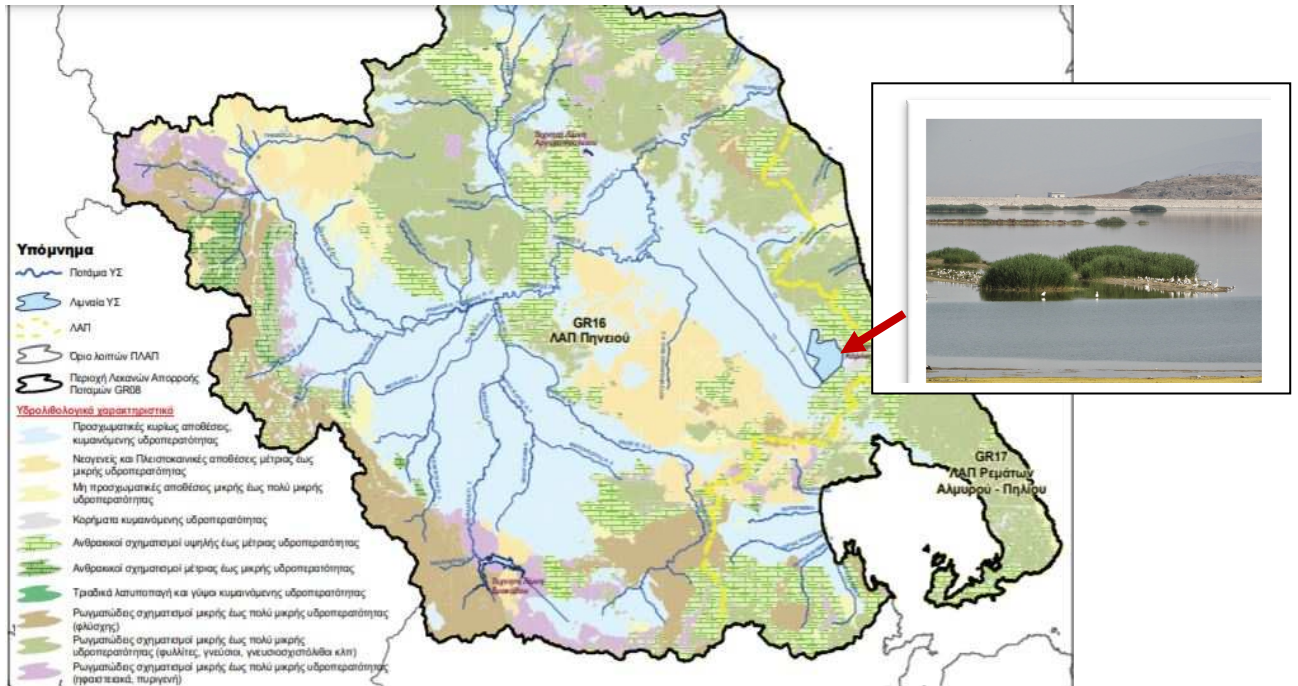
Υπόμνημα

Ποτάμια ΥΣ

Λιμναία ΥΣ

ΛΑΠ

Όριο λοιπών ΠΛΑΠ

Περιοχή Λεκανών Απορροής Ποταμών GR08

Υδρολιθολογικά χαρακτηριστικά

Προσχωματικές κυρίως αποθέσεις, κυμαινόμενης υδροπερατότητας

Νεογενείς και Πλειστοκαινικές αποθέσεις μέτριας έως μικρής υδροπερατότητας

Μη προσχωματικές αποθέσεις μικρής έως πολύ μικρής υδροπερατότητας

Κορήματα κυμαινόμενης υδροπερατότητας

Ανθρακικοί σχηματισμοί υψηλής έως μέτριας υδροπερατότητας

Ανθρακικοί σχηματισμοί μέτριας έως μικρής υδροπερατότητας

Τριαδικά λατυποπαγή και γύψοι κυμαινόμενης υδροπερατότητας

Ρωγματώδεις σχηματισμοί μικρής έως πολύ μικρής υδροπερατότητας (φλύσχης)

Ρωγματώδεις σχηματισμοί μικρής έως πολύ μικρής υδροπερατότητας (φυλλίτες, γνεύσιοι, γνευσιοσχιστόλιθοι κλπ)

Ρωγματώδεις σχηματισμοί μικρής έως πολύ μικρής υδροπερατότητας (ηφαιστειακά, πυριγενή)

Ταμιευτήρας Λίμνη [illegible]

GR16
ΛΑΠ Πηνειού

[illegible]

Ταμιευτήρας Λίμνη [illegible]

GR17
ΛΑΠ Ρεμάτων
Αλμυρού - Πηλίου